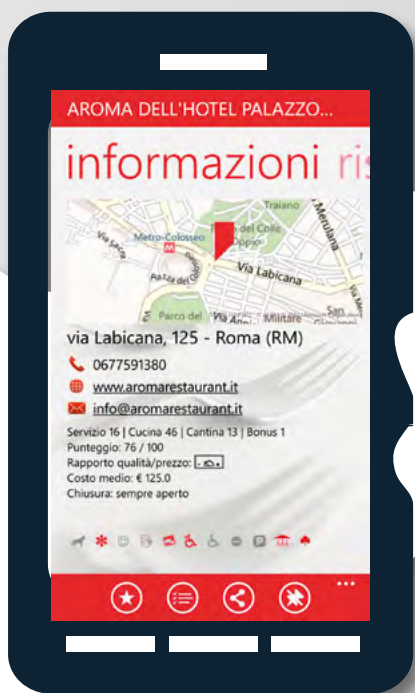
AROMA DELL'HOTEL PALAZZO...

informazioni ris

Traiano
Merulana
Metro-Colosseo
Parco del Colle Oppio
Via Sacra
Piazza del Colosseo
Via Labicana
Parco del
Via Ang
Militare
San

via Labicana, 125 - Roma (RM)

0677591380

www.aromarestaurant.it

info@aromarestaurant.it

Servizio 16 | Cucina 46 | Cantina 13 | Bonus 1
Punteggio: 76 / 100
Rapporto qualità/prezzo:
Costo medio: € 125.0
Chiusura: sempre aperto

...